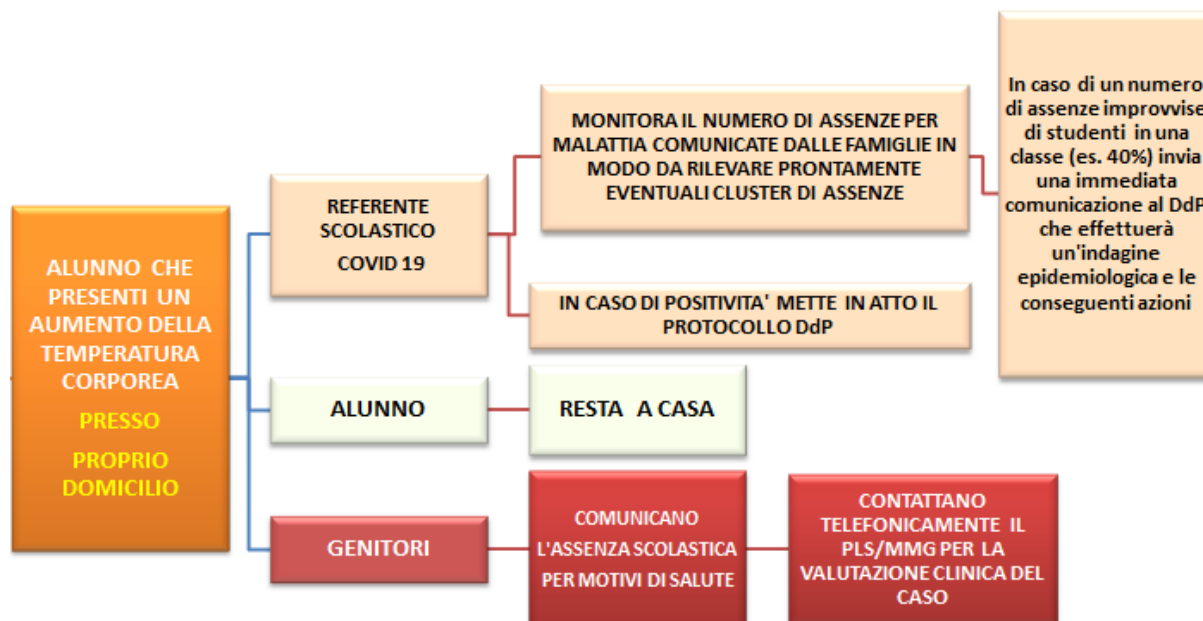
ALUNNO CHE PRESENTI UN AUMENTO DELLA TEMPERATURA CORPOREA

PRESSO

PROPRIO DOMICILIO

REFERENTE SCOLASTICO COVID 19

MONITORA IL NUMERO DI ASSENZE PER MALATTIA COMUNICATE DALLE FAMIGLIE IN MODO DA RILEVARE PRONTAMENTE EVENTUALI CLUSTER DI ASSENZE

In caso di un numero di assenze improvvise di studenti in una classe (es. 40%) invia una immediata comunicazione al DdP che effettuerà un'indagine epidemiologica e le conseguenti azioni

IN CASO DI POSITIVITA' METTE IN ATTO IL PROTOCOLLO DdP

ALUNNO

RESTA A CASA

GENITORI

COMUNICANO L'ASSENZA SCOLASTICA PER MOTIVI DI SALUTE

CONTATTANO TELEFONICAMENTE IL PLS/MMG PER LA VALUTAZIONE CLINICA DEL CASO